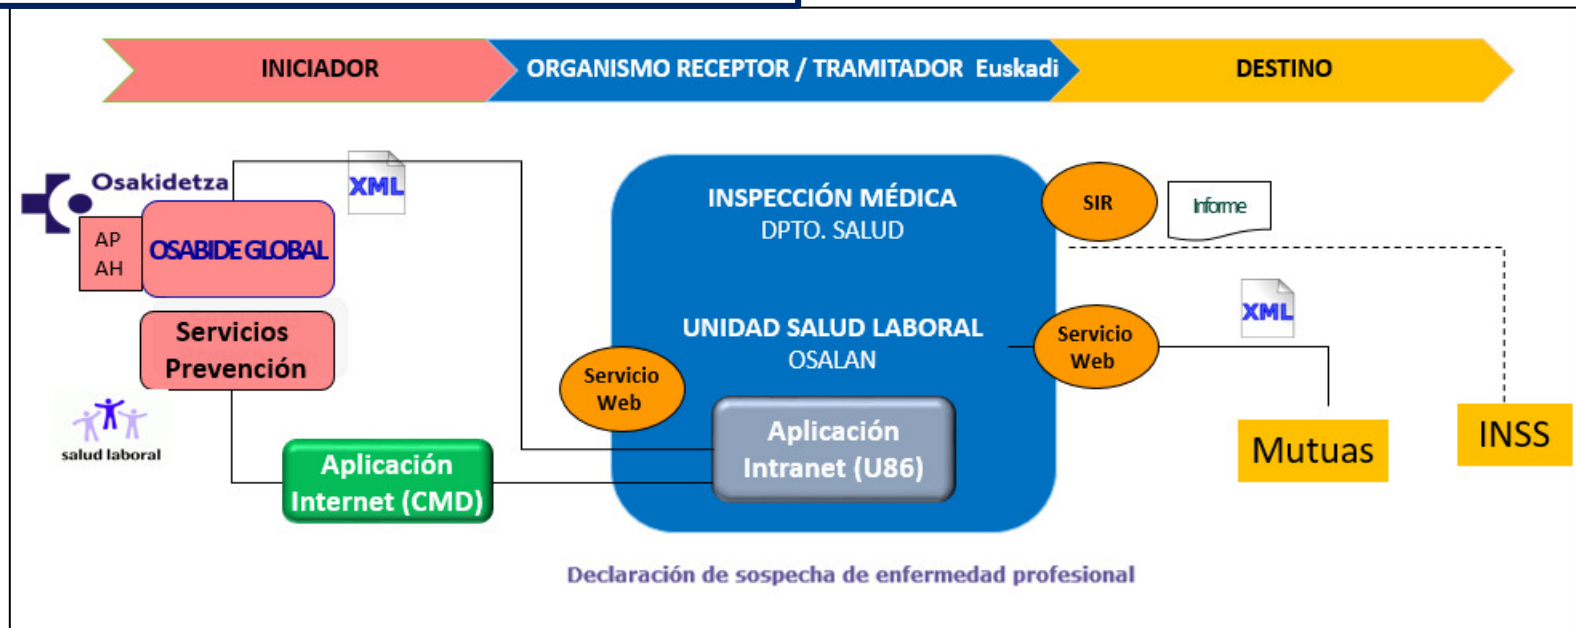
INICIADOR

ORGANISMO RECEPTOR / TRAMITADOR Euskadi

DESTINO

Osakidetza

AP
AH

OSABIDE GLOBAL

XML

Servicios Prevención

salud laboral

Aplicación Internet (CMD)

INSPECCIÓN MÉDICA
DPTO. SALUD

UNIDAD SALUD LABORAL
OSALAN

Servicio Web

Aplicación Intranet (U86)

SIR

Informe

Servicio Web

XML

Mutuas

INSS

Declaración de sospecha de enfermedad profesional